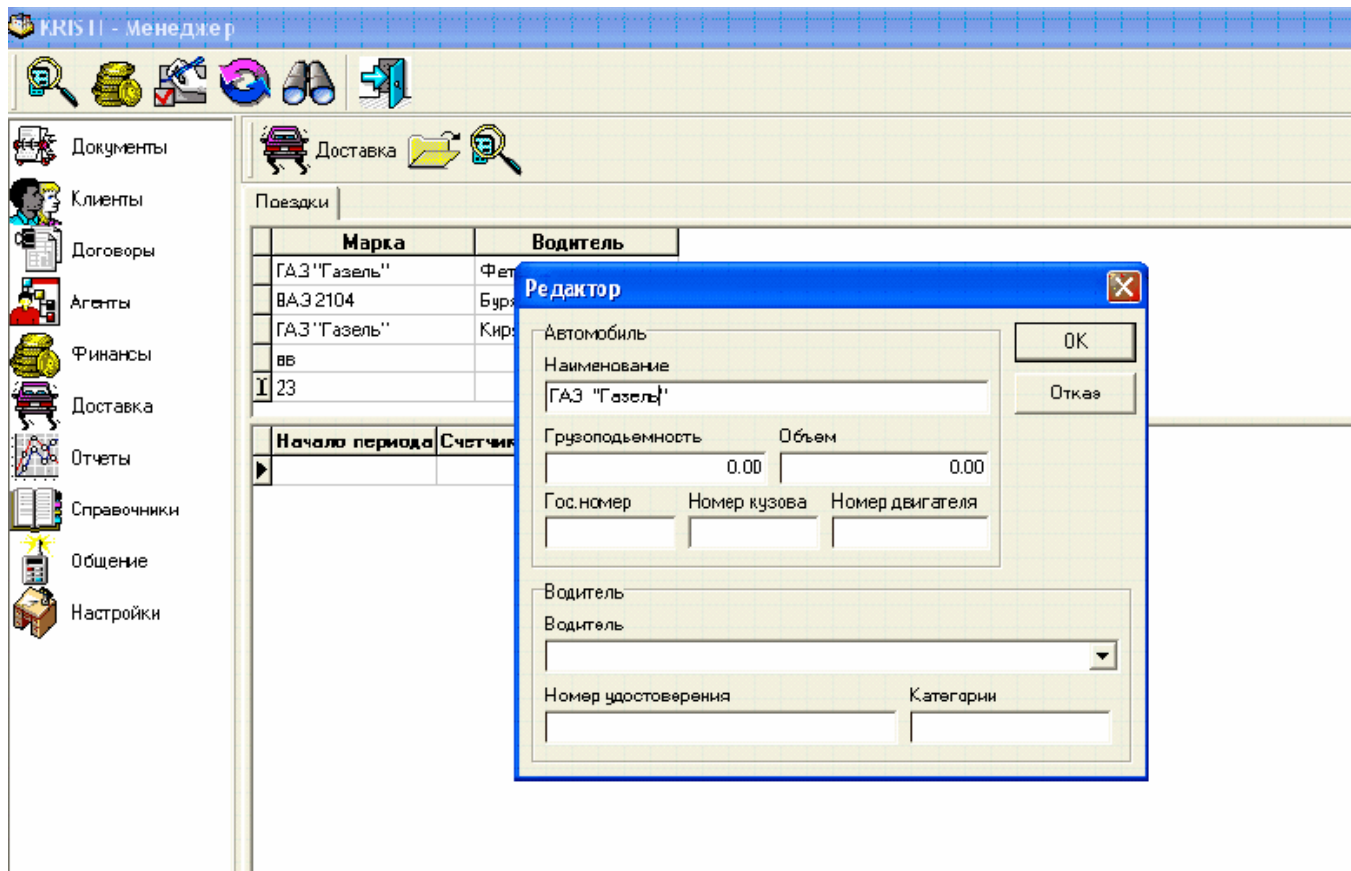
KRIS II - Менеджер

Документы
Клиенты
Договоры
Агенты
Финансы
Доставка
Отчеты
Справочники
Общение
Настройки

Доставка

Поездки

| Марка | Водитель |
|---|---|
| ГАЗ "Газель" | Фет |
| ВАЗ 2104 | Буря |
| ГАЗ "Газель" | Кирх |
| вв | |
| 23 | |

| Начало периода | Счетчик |
|---|---|
| | |

Редактор

Автомобиль
Наименование
ГАЗ "Газель"
Грузоподъемность
0.00
Объем
0.00
Гос.номер
Номер кузова
Номер двигателя

Водитель
Водитель
Номер удостоверения
Категории

OK
Отказ